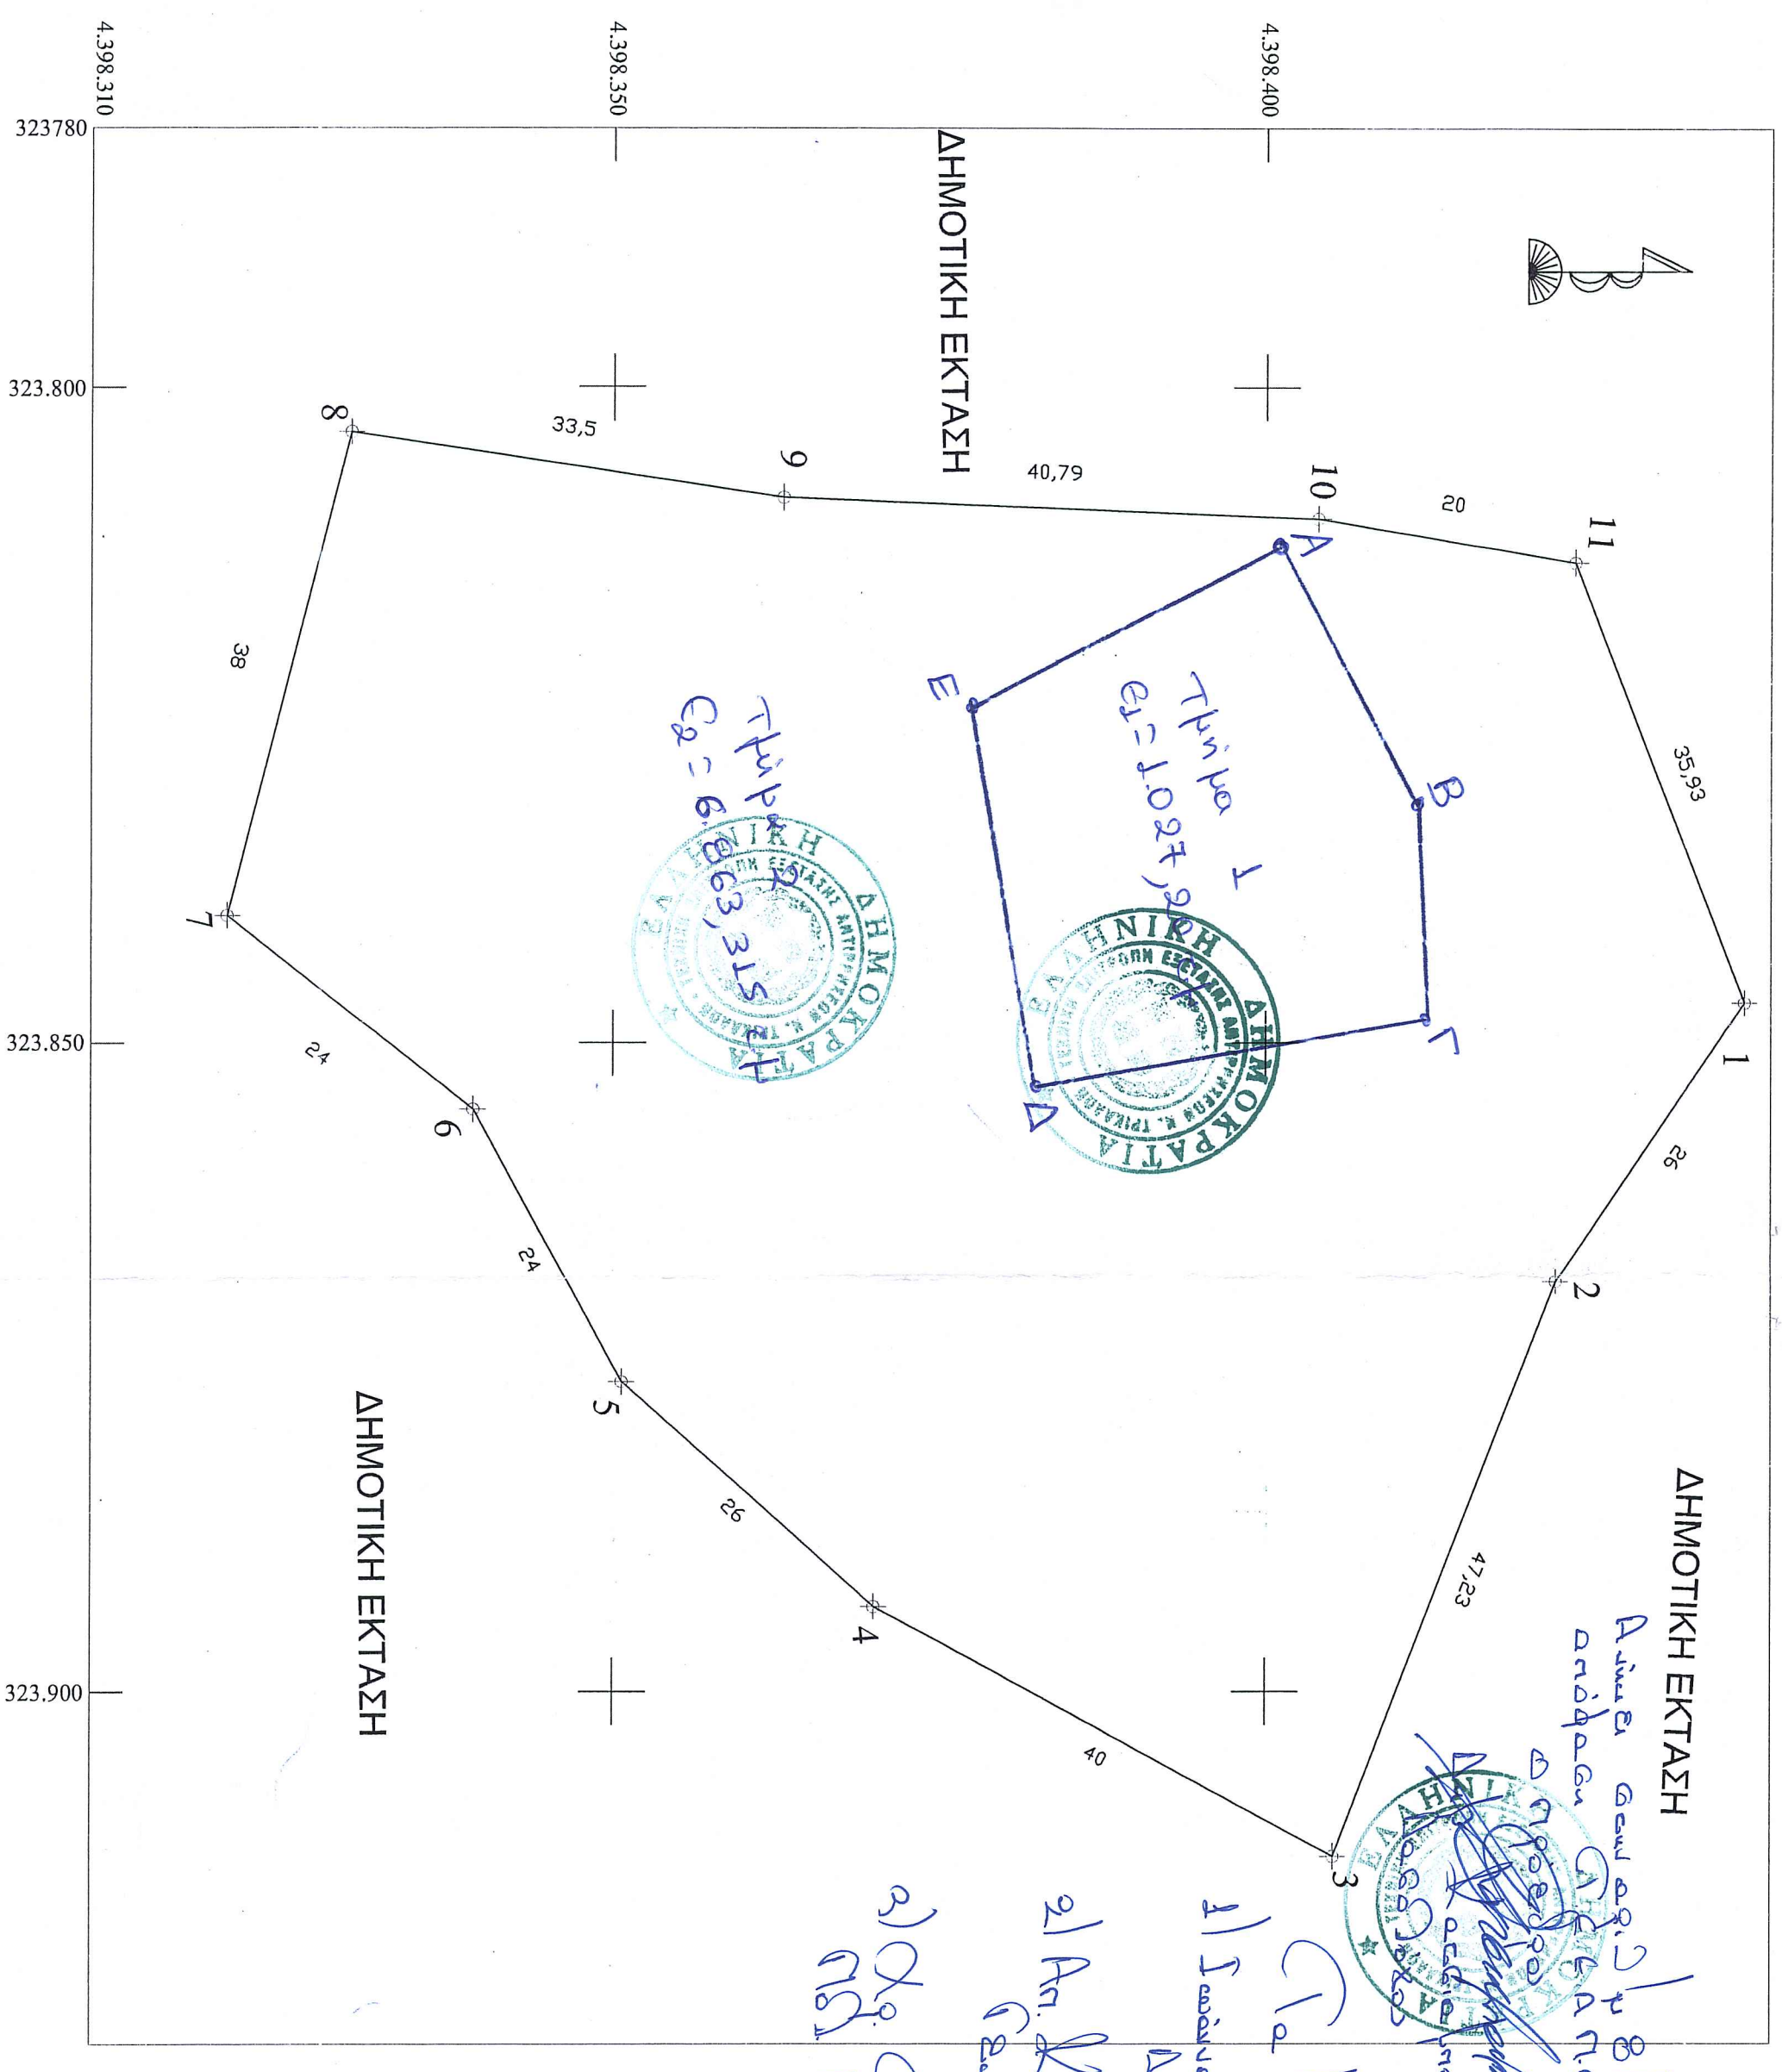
4.398.310
4.398.350
4.398.400
323780
323.800
323.850
323.900
ΔΗΜΟΤΙΚΗ ΕΚΤΑΣΗ
ΔΗΜΟΤΙΚΗ ΕΚΤΑΣΗ
ΔΗΜΟΤΙΚΗ ΕΚΤΑΣΗ
8
9
10
11
1
2
3
4
5
6
7
33,5
40,79
20
35,93
26
47,23
40
26
24
24
38
Α
Β
Γ
Δ
Ε
Τμήμα 1
ε1=1.027,9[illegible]
Τμήμα 2
ε2=6.863,315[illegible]
ΕΛΛΗΝΙΚΗ ΔΗΜΟΚΡΑΤΙΑ
ΕΛΛΗΝΙΚΗ ΔΗΜΟΚΡΑΤΙΑ
ΕΛΛΗΝΙΚΗ ΔΗΜΟΚΡΑΤΙΑ
Αιτεί θεωρ αρ. 2/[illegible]
απόφαση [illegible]
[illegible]
1) Ιωάννα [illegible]
2) Απ. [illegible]
3) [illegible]